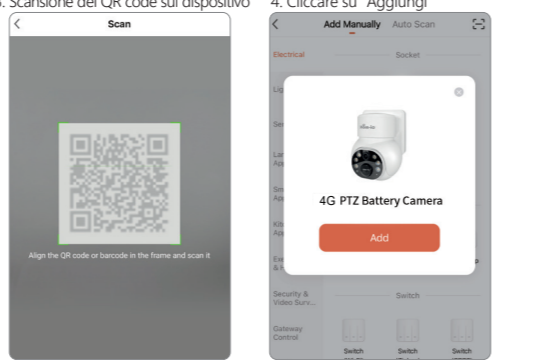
3. Scansione del QR code sul dispositivo

Scan

Align the QR code or barcode in the frame and scan it

4. Cliccare su "Aggiungi"

Add Manually Auto Scan

Electrical

Socket

Lig

Se

La Ap

Sm Ap

Kit Ap

Ex & F

Security & Video Surv...

Gateway Control

4G PTZ Battery Camera

Add

Switch

Switch

Switch

Switch